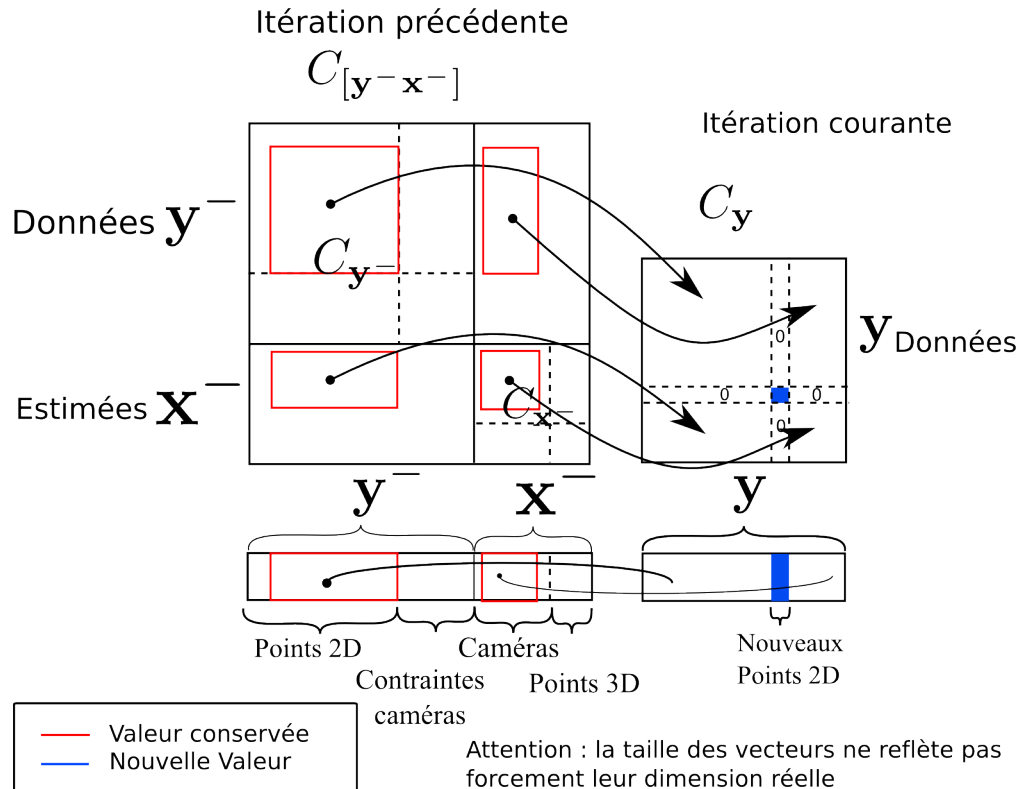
Itération précédente

$C_{[\mathbf{y}^- \mathbf{x}^-]}$

Itération courante

$C_{\mathbf{y}}$

Données $\mathbf{y}^-$

$C_{\mathbf{y}^-}$

$\mathbf{y}$ Données

0

0 0

0

Estimées $\mathbf{x}^-$

$C_{\mathbf{x}^-}$

$\mathbf{y}^-$ $\mathbf{x}^-$ $\mathbf{y}$

Points 2D

Contraintes caméras

Caméras

Points 3D

Nouveaux Points 2D

Valeur conservée

Nouvelle Valeur

Attention : la taille des vecteurs ne reflète pas forcement leur dimension réelle